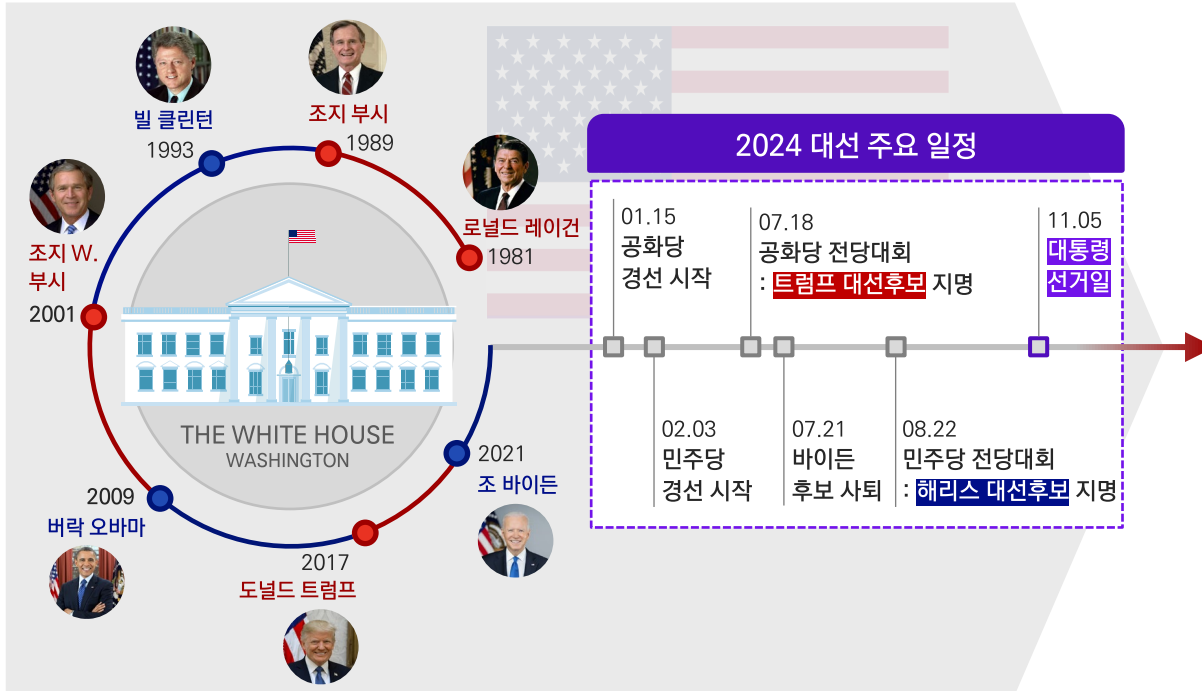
빌 클린턴
1993

조지 부시
1989

로널드 레이건
1981

조지 W. 부시
2001

THE WHITE HOUSE
WASHINGTON

2021
조 바이든

2009
버락 오바마

2017
도널드 트럼프

2024 대선 주요 일정

01.15
공화당
경선 시작

07.18
공화당 전당대회
: 트럼프 대선후보 지명

11.05
대통령
선거일

02.03
민주당
경선 시작

07.21
바이든
후보 사퇴

08.22
민주당 전당대회
: 해리스 대선후보 지명